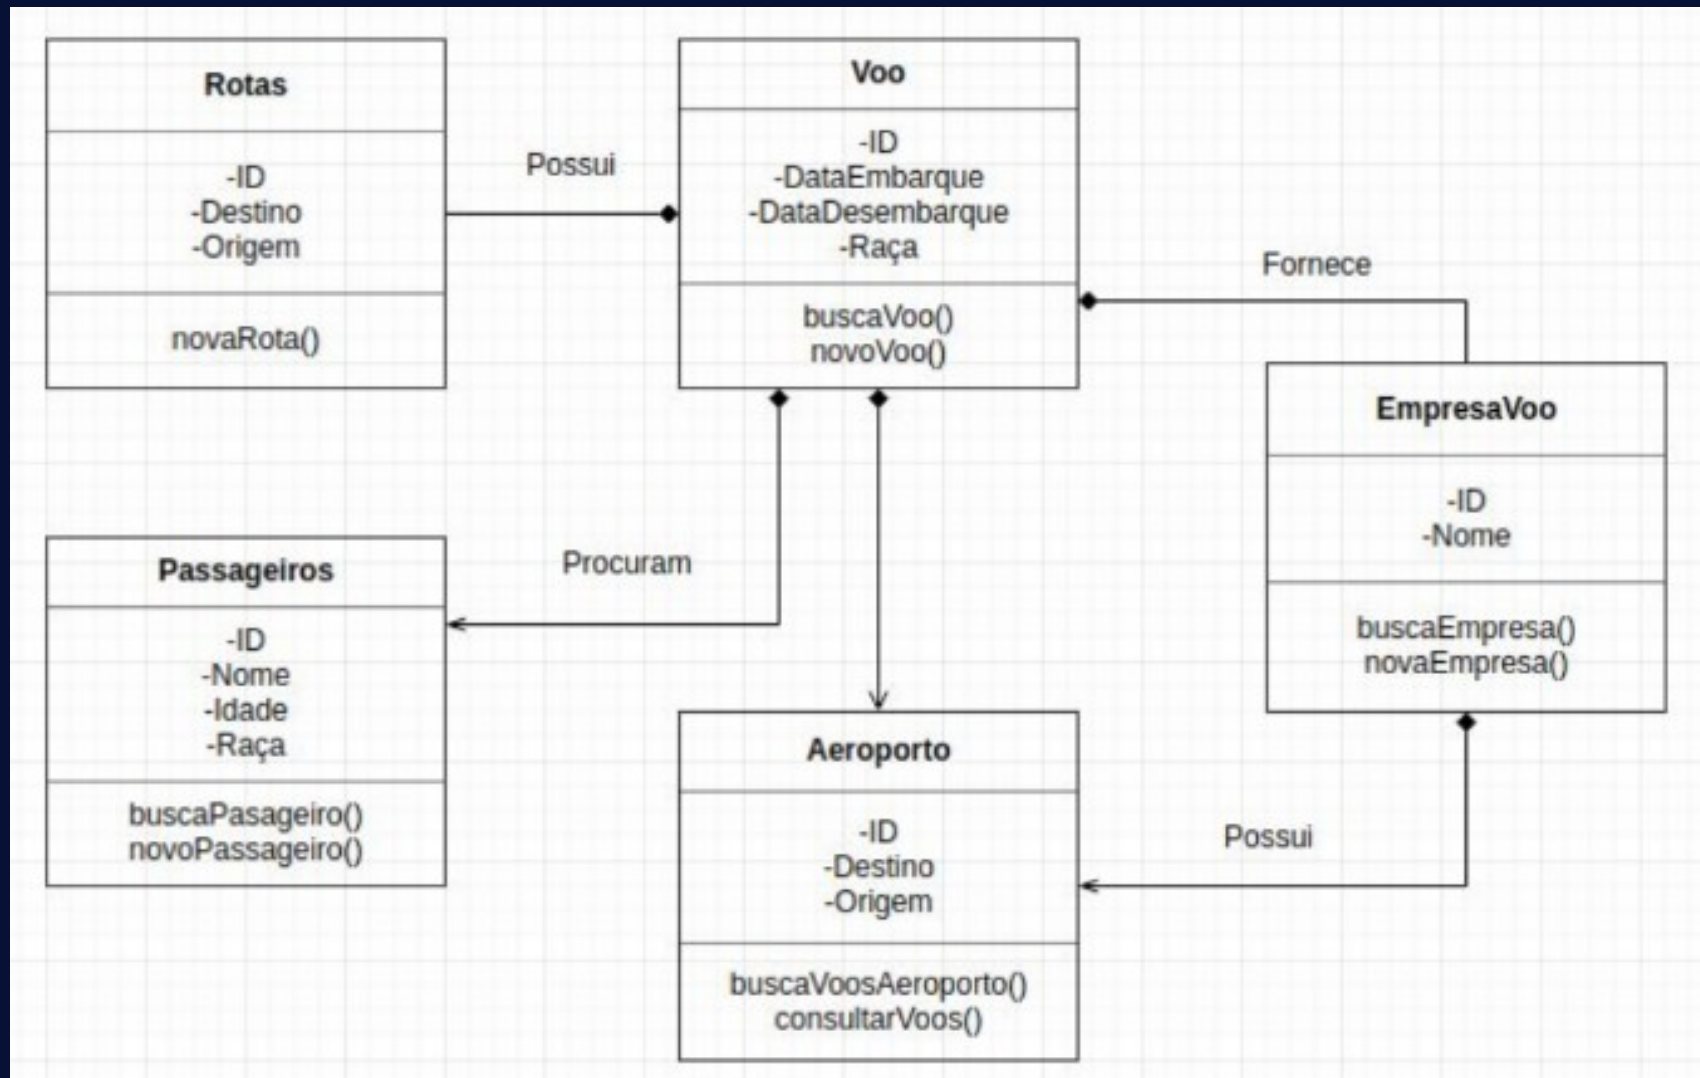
Rotas

-ID
-Destino
-Origem

novaRota()

Possui

Voo

-ID
-DataEmbarque
-DataDesembarque
-Raça

buscaVoo()
novoVoo()

Fornece

EmpresaVoo

-ID
-Nome

buscaEmpresa()
novaEmpresa()

Procuram

Passageiros

-ID
-Nome
-Idade
-Raça

buscaPasageiro()
novoPassageiro()

Aeroporto

-ID
-Destino
-Origem

buscaVoosAeroporto()
consultarVoos()

Possui